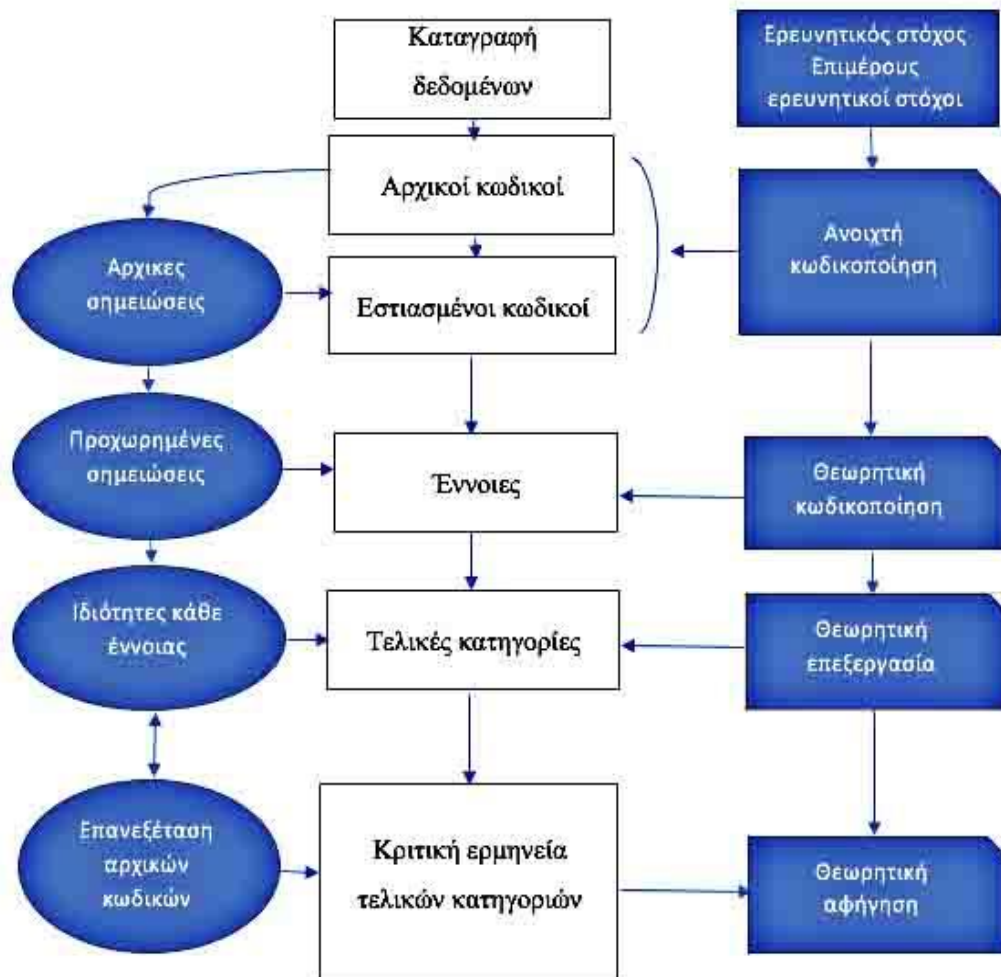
Καταγραφή δεδομένων

Ερευνητικός στόχος
Επιμέρους ερευνητικοί στόχοι

Αρχικοί κωδικοί

Αρχικες σημειώσεις

Εστιασμένοι κωδικοί

Ανοιχτή κωδικοποίηση

Προχωρημένες σημειώσεις

Έννοιες

Θεωρητική κωδικοποίηση

Ιδιότητες κάθε έννοιας

Τελικές κατηγορίες

Θεωρητική επεξεργασία

Επανεξέταση αρχικών κωδικών

Κριτική ερμηνεία τελικών κατηγοριών

Θεωρητική αφήγηση